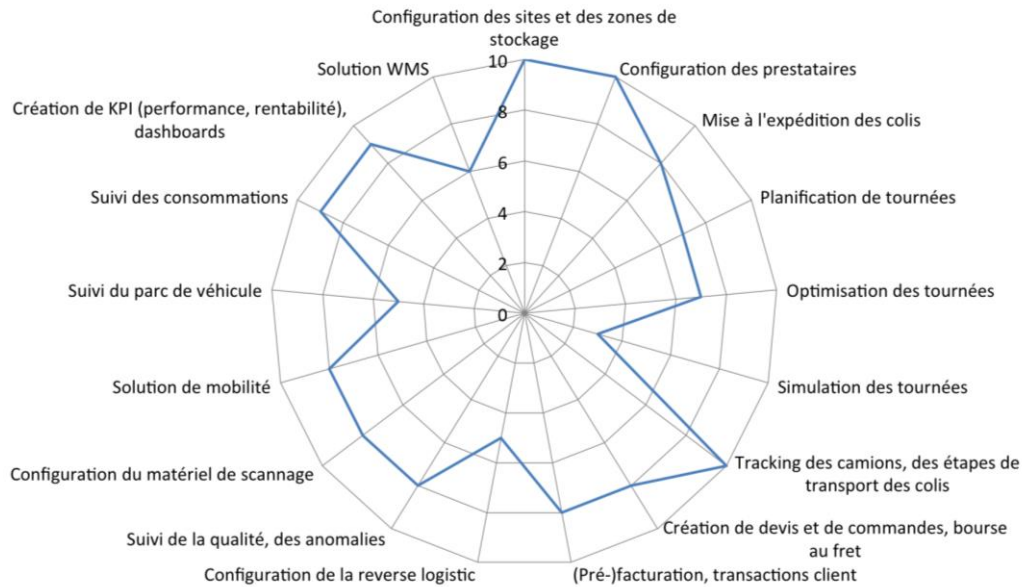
Configuration des sites et des zones de stockage

Configuration des prestataires

Mise à l'expédition des colis

Planification de tournées

Optimisation des tournées

Simulation des tournées

Tracking des camions, des étapes de transport des colis

Création de devis et de commandes, bourse au fret

(Pré-)facturation, transactions client

Configuration de la reverse logistic

Suivi de la qualité, des anomalies

Configuration du matériel de scannage

Solution de mobilité

Suivi du parc de véhicule

Suivi des consommations

Création de KPI (performance, rentabilité), dashboards

Solution WMS

10
8
6
4
2
0